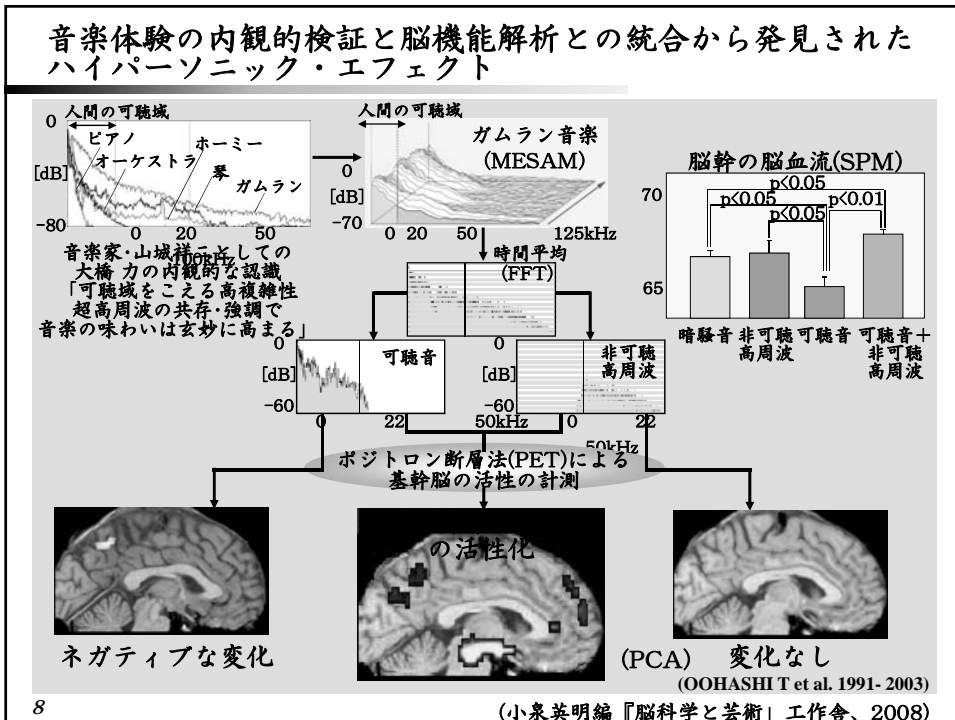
音楽体験の内観的検証と脳機能解析との統合から発見されたハイパーソニック・エフェクト

人間の可聴域
0
ピアノ
ホーミー
オーケストラ
[dB]
琴
ガムラン
-80
0 20 50
100kHz

人間の可聴域
ガムラン音楽
(MESAM)
0
[dB]
-70
0 20 50 125kHz

音楽家・山城祥二としての大橋 力の内観的な認識
「可聴域をこえる高複雑性超高周波の共存・強調で音楽の味わいは玄妙に高まる」

時間平均
(FFT)

脳幹の脳血流(SPM)
p<0.05
p<0.05
p<0.01
p<0.05
70
65
暗騒音
非可聴高周波
可聴音
可聴音+非可聴高周波

0
[dB]
-60
0 22 50kHz
可聴音

0
[dB]
-60
0 22 50kHz
非可聴高周波

ポジトロン断層法(PET)による基幹脳の活性の計測

の活性化

ネガティブな変化
(PCA) 変化なし
(OOHASHI T et al. 1991- 2003)

8
(小泉英明編『脳科学と芸術』工作舎、2008)